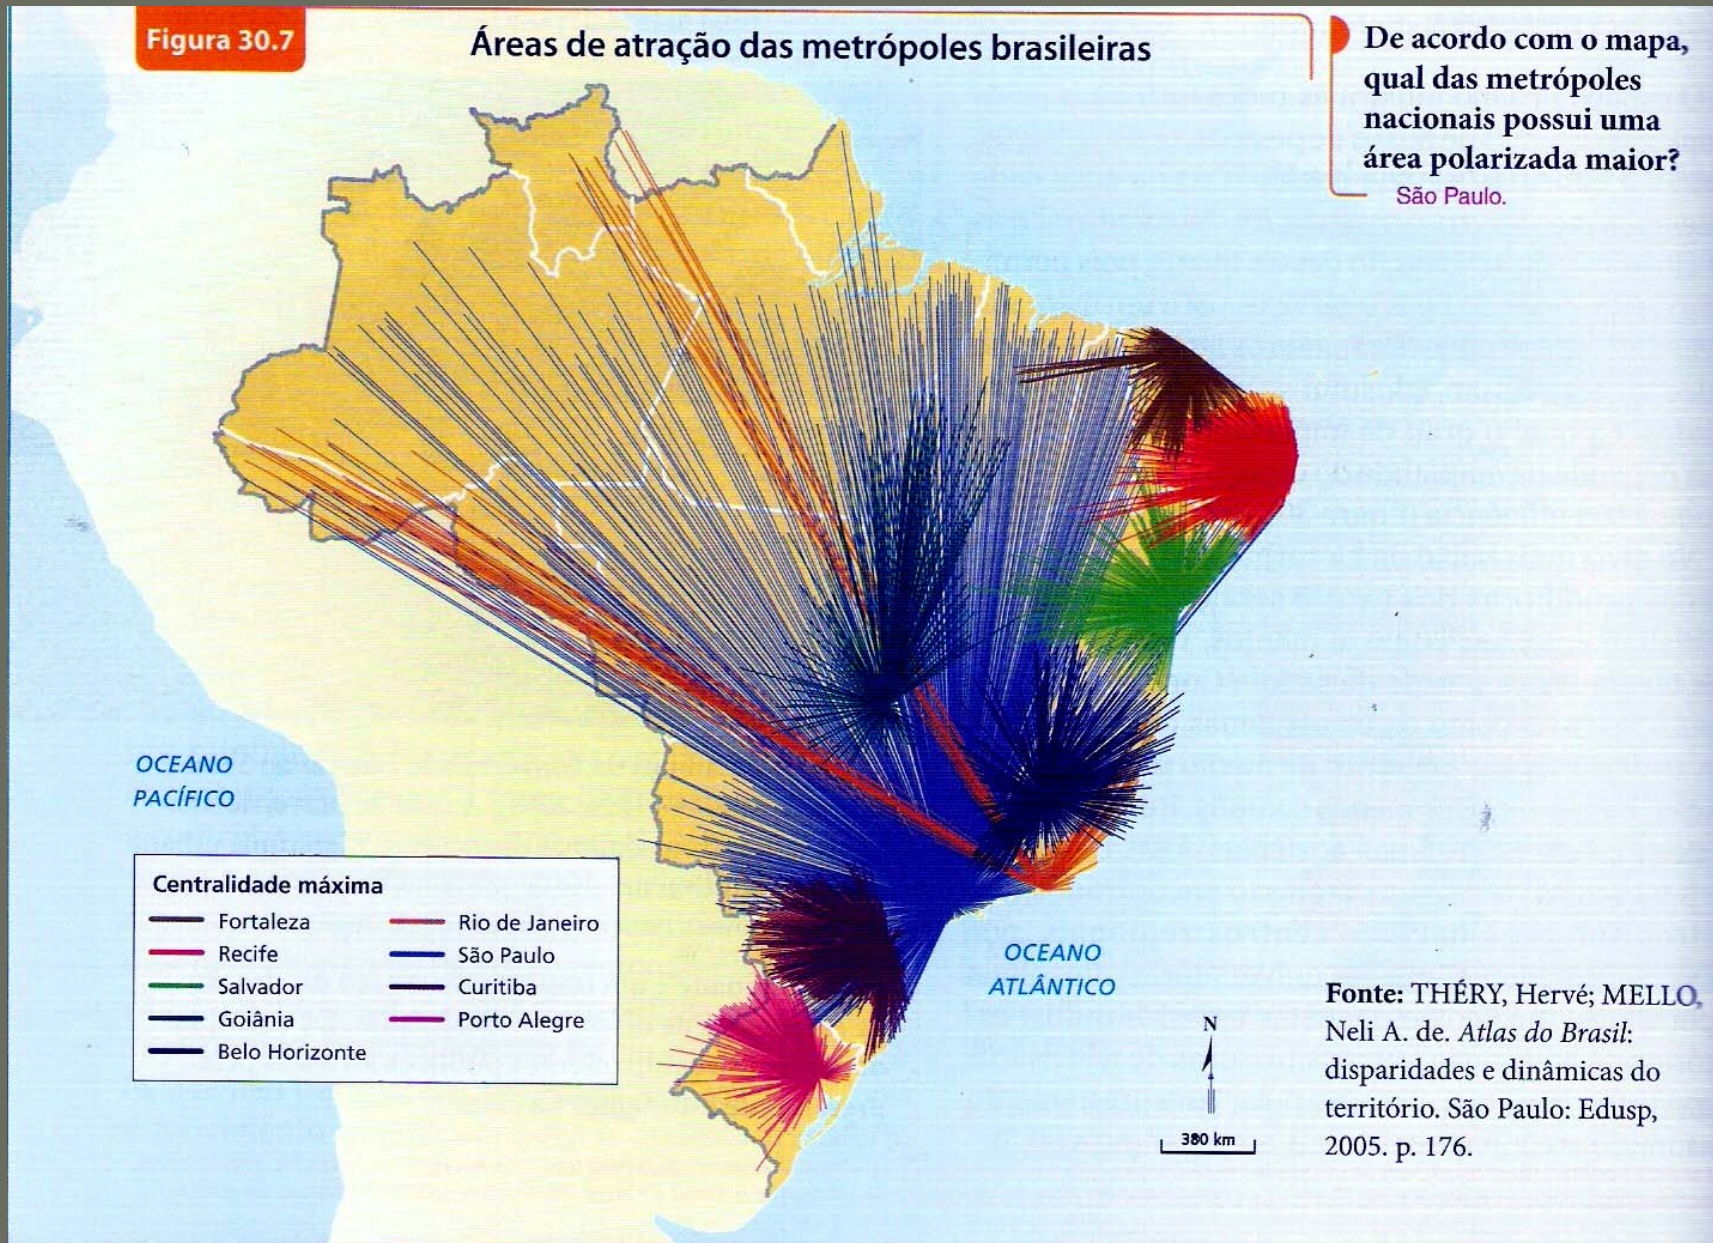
Figura 30.7

Áreas de atração das metrópoles brasileiras

De acordo com o mapa, qual das metrópoles nacionais possui uma área polarizada maior?
São Paulo.

OCEANO PACÍFICO

Centralidade máxima

| | |
|---|---|
| Fortaleza | Rio de Janeiro |
| Recife | São Paulo |
| Salvador | Curitiba |
| Goiânia | Porto Alegre |
| Belo Horizonte | |

OCEANO ATLÂNTICO

N

380 km

Fonte: THÉRY, Hervé; MELLO, Neli A. de. *Atlas do Brasil*: disparidades e dinâmicas do território. São Paulo: Edusp, 2005. p. 176.